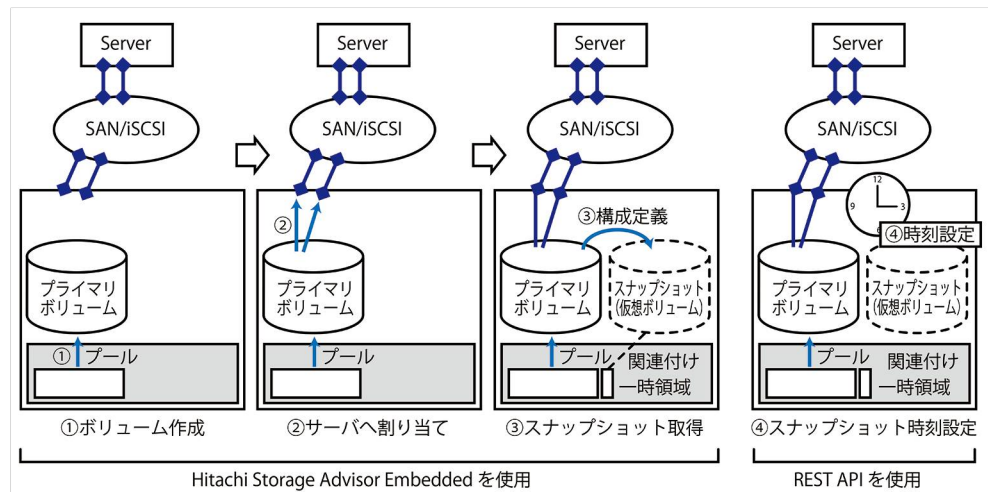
Server

SAN/iSCSI

プライマリ
ボリューム

① プール

①ボリューム作成

Server

SAN/iSCSI

②

プライマリ
ボリューム

プール

②サーバへ割り当て

Server

SAN/iSCSI

③構成定義

プライマリ
ボリューム

スナップショット
(仮想ボリューム)

プール

関連付け

一時領域

③スナップショット取得

Hitachi Storage Advisor Embedded を使用

Server

SAN/iSCSI

12
9
3

④時刻設定

プライマリ
ボリューム

スナップショット
(仮想ボリューム)

プール

関連付け

一時領域

④スナップショット時刻設定

REST API を使用